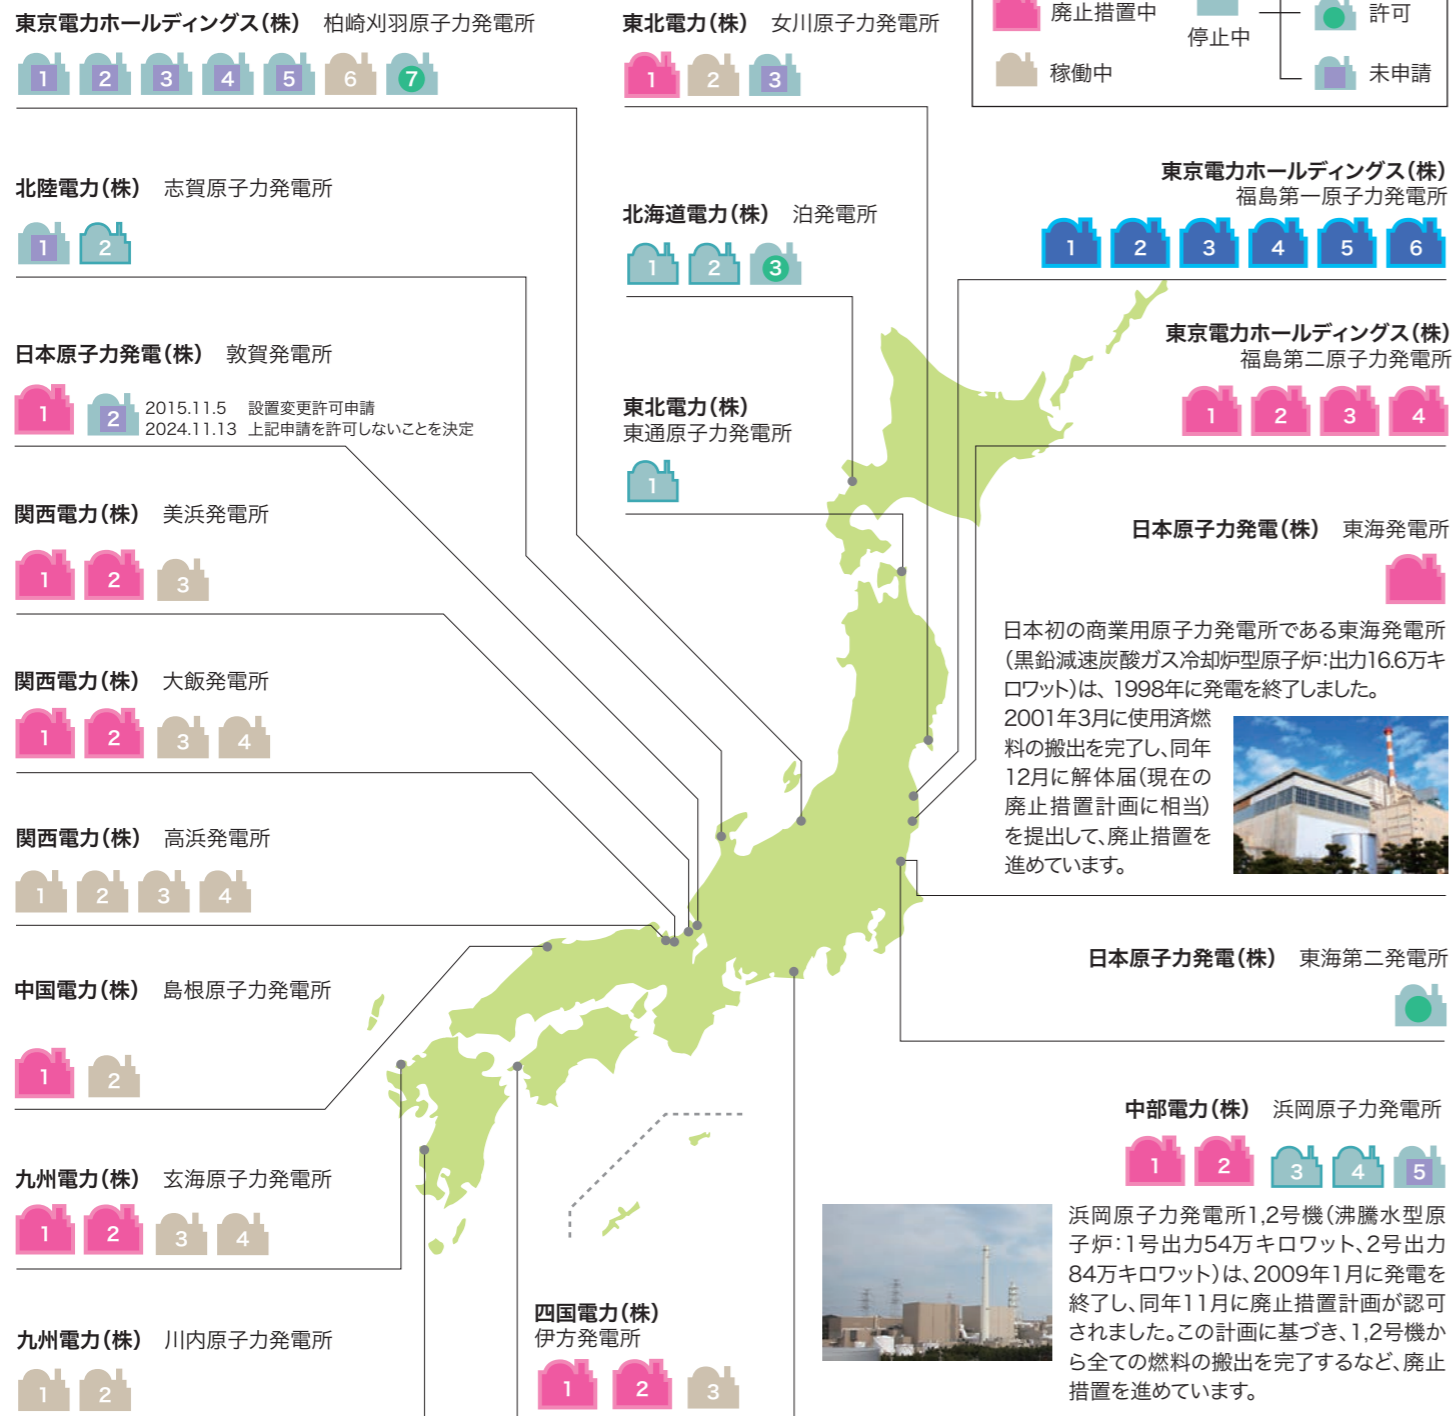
東京電力ホールディングス(株)　柏崎刈羽原子力発電所
1 2 3 4 5 6 7

東北電力(株)　女川原子力発電所
1 2 3

廃止措置中
稼働中
停止中
許可
未申請

北陸電力(株)　志賀原子力発電所
1 2

北海道電力(株)　泊発電所
1 2 3

東京電力ホールディングス(株)
福島第一原子力発電所
1 2 3 4 5 6

東京電力ホールディングス(株)
福島第二原子力発電所
1 2 3 4

日本原子力発電(株)　敦賀発電所
1 2
2015.11.5　設置変更許可申請
2024.11.13　上記申請を許可しないことを決定

東北電力(株)
東通原子力発電所
1

関西電力(株)　美浜発電所
1 2 3

日本原子力発電(株)　東海発電所

日本初の商業用原子力発電所である東海発電所(黒鉛減速炭酸ガス冷却炉型原子炉:出力16.6万キロワット)は、1998年に発電を終了しました。2001年3月に使用済燃料の搬出を完了し、同年12月に解体届(現在の廃止措置計画に相当)を提出して、廃止措置を進めています。

関西電力(株)　大飯発電所
1 2 3 4

関西電力(株)　高浜発電所
1 2 3 4

日本原子力発電(株)　東海第二発電所

中国電力(株)　島根原子力発電所
1 2

中部電力(株)　浜岡原子力発電所
1 2 3 4 5

九州電力(株)　玄海原子力発電所
1 2 3 4

浜岡原子力発電所1,2号機(沸騰水型原子炉:1号出力54万キロワット、2号出力84万キロワット)は、2009年1月に発電を終了し、同年11月に廃止措置計画が認可されました。この計画に基づき、1,2号機から全ての燃料の搬出を完了するなど、廃止措置を進めています。

四国電力(株)
伊方発電所
1 2 3

九州電力(株)　川内原子力発電所
1 2